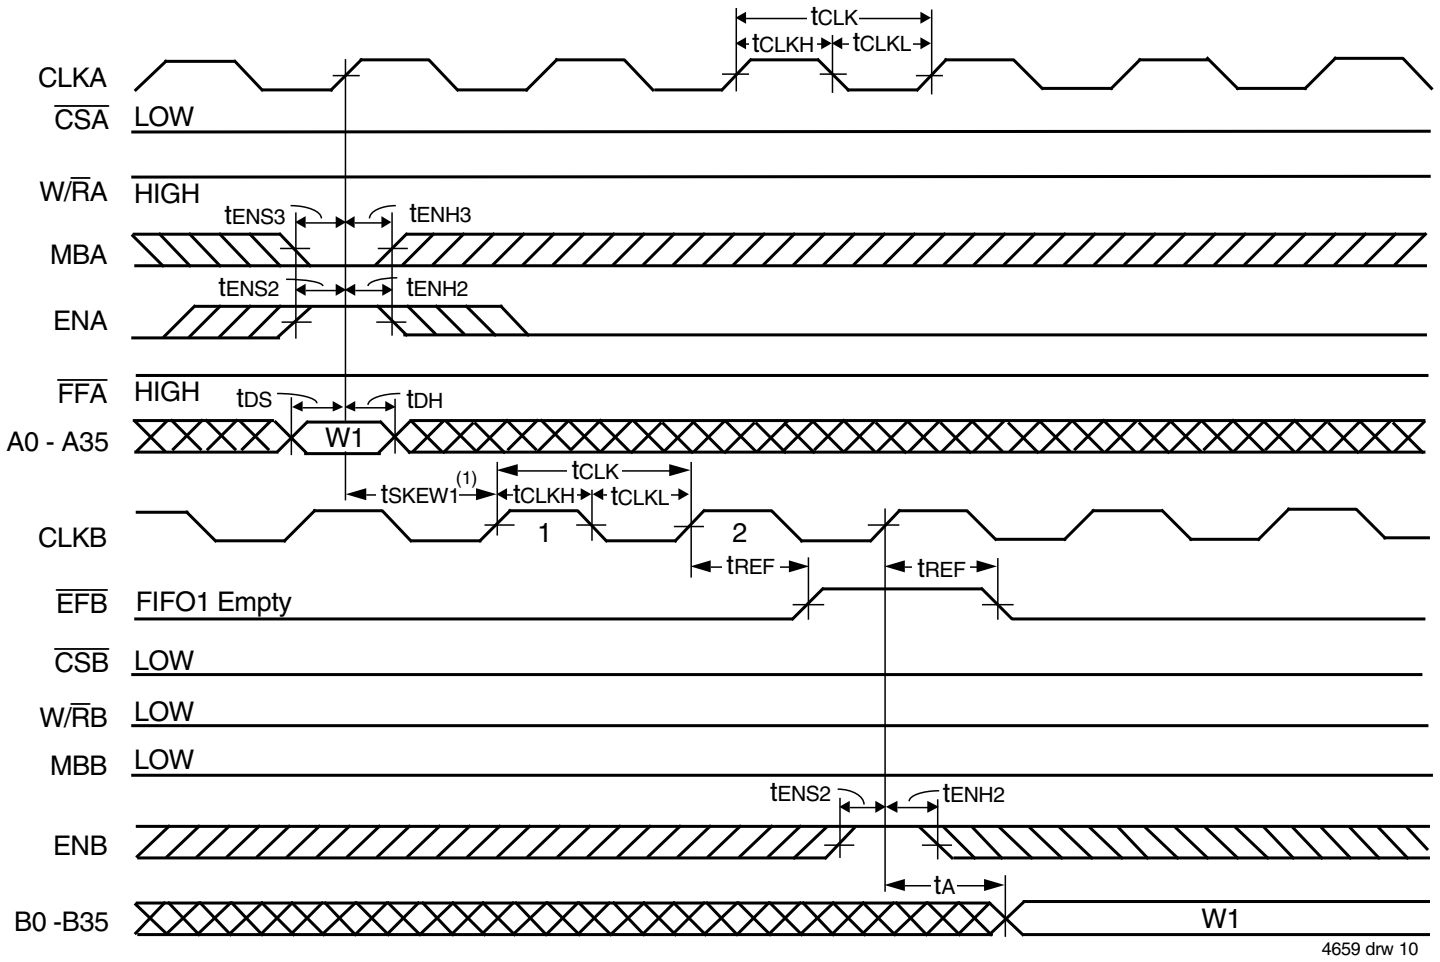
tCLK
tCLKH tCLKL
CLKA
$\overline{CSA}$ LOW
W/$\overline{R}$A HIGH
tENS3 tENH3
MBA
tENS2 tENH2
ENA
$\overline{FFA}$ HIGH
tDS tDH
A0 - A35 W1
tSKEW1$^{(1)}$ tCLK
tCLKH tCLKL
CLKB 1 2
tREF tREF
$\overline{EFB}$ FIFO1 Empty
$\overline{CSB}$ LOW
W/$\overline{R}$B LOW
MBB LOW
tENS2 tENH2
ENB
tA
B0 -B35 W1
4659 drw 10